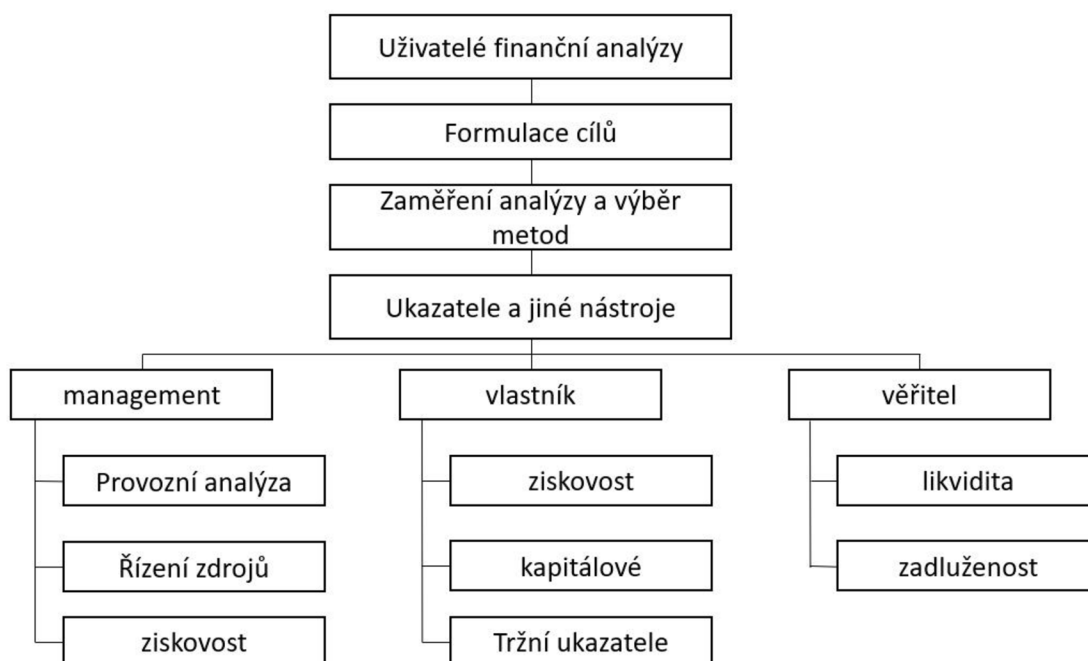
Uživatelé finanční analýzy

Formulace cílů

Zaměření analýzy a výběr metod

Ukazatele a jiné nástroje

management

Provozní analýza

Řízení zdrojů

ziskovost

vlastník

ziskovost

kapitálové

Tržní ukazatele

věřitel

likvidita

zadluženost